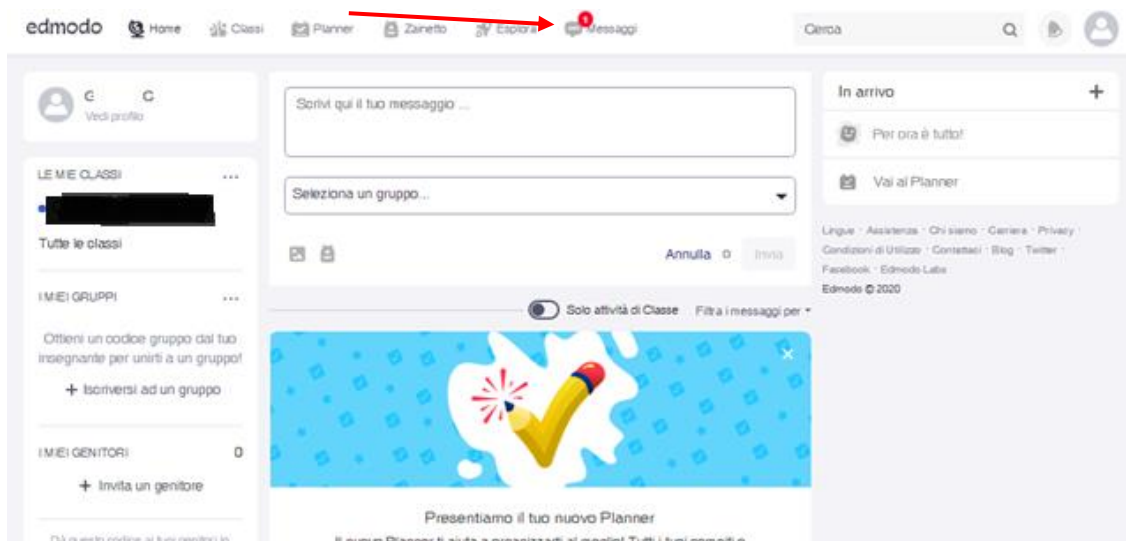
edmodo Home Classi Planner Zainetto Esplora 1 Messaggi Cerca

G G
Vedi profilo

LE MIE CLASSI ...

Tutte le classi

I MIEI GRUPPI ...

Ottieni un codice gruppo dal tuo insegnante per unirti a un gruppo!

+ Iscriversi ad un gruppo

I MIEI GENITORI 0

+ Invita un genitore

Dà questo codice ai tuoi genitori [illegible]

Scrivi qui il tuo messaggio ...

Seleziona un gruppo...

Annulla Invia

Solo attività di Classe Filtra i messaggi per

Presentiamo il tuo nuovo Planner

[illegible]

In arrivo +

Per ora è tutto!

Vai al Planner

Lingue · Assistenza · Chi siamo · Carriera · Privacy · Condizioni di Utilizzo · Contattaci · Blog · Twitter · Facebook · Edmodo Labs
Edmodo © 2020